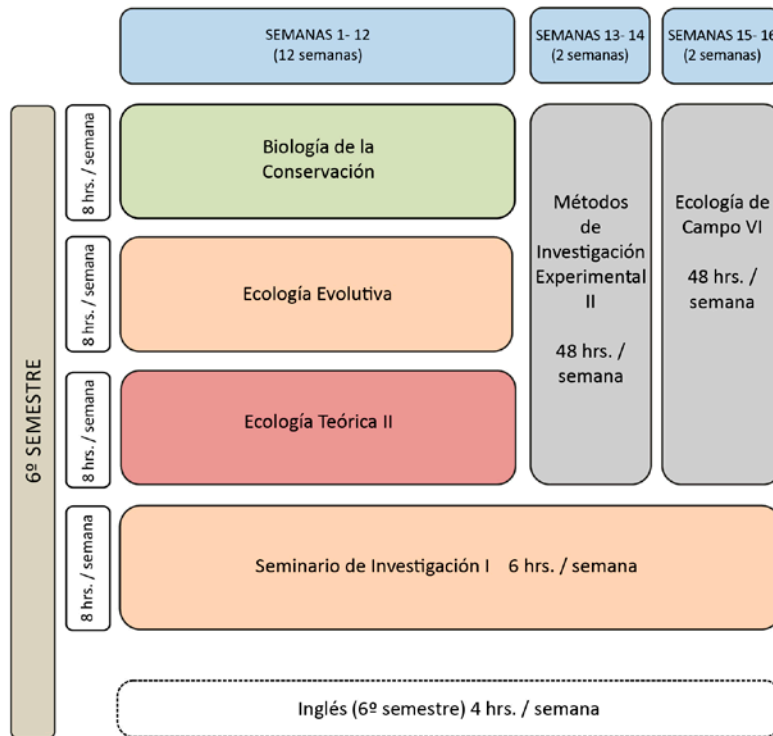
SEMANAS 1- 12
(12 semanas)

SEMANAS 13- 14
(2 semanas)

SEMANAS 15- 16
(2 semanas)

6º SEMESTRE

8 hrs. / semana

Biología de la Conservación

8 hrs. / semana

Ecología Evolutiva

8 hrs. / semana

Ecología Teórica II

Métodos de Investigación Experimental II

48 hrs. / semana

Ecología de Campo VI

48 hrs. / semana

8 hrs. / semana

Seminario de Investigación I 6 hrs. / semana

Inglés (6º semestre) 4 hrs. / semana